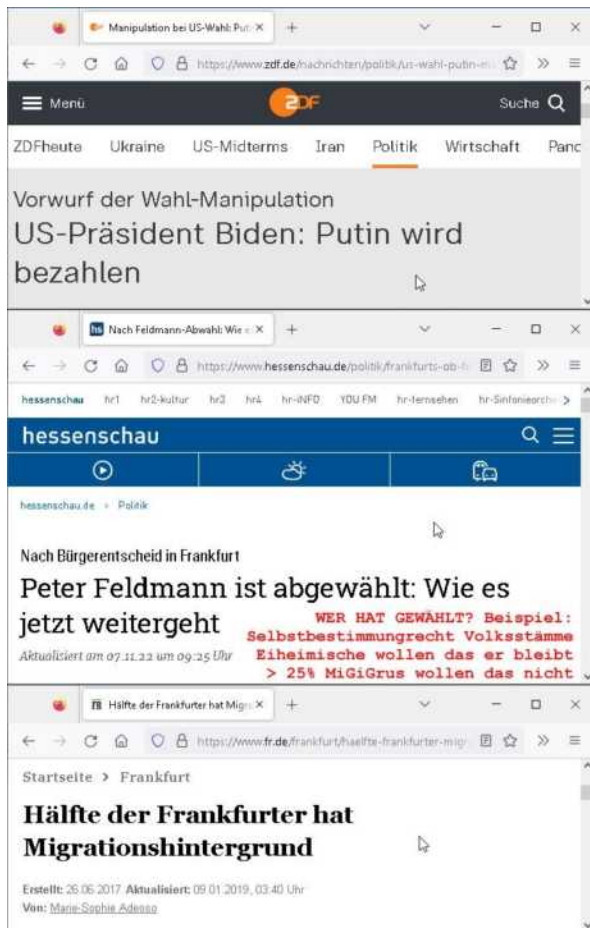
Manipulation bei US-Wahl: Put ×
+
https://www.zdf.de/nachrichten/politik/us-wahl-putin-m
Menü
ZDF
Suche
ZDFheute Ukraine US-Midterms Iran Politik Wirtschaft Panc

Vorwurf der Wahl-Manipulation
US-Präsident Biden: Putin wird bezahlen

Nach Feldmann-Abwahl: Wie e ×
+
https://www.hessenschau.de/politik/frankfurts-ob-f
hessenschau hr1 hr2-kultur hr3 hr4 hr-iNFO YOU FM hr-fernsehen hr-Sinfonieorche >
hessenschau

hessenschau.de > Politik

Nach Bürgerentscheid in Frankfurt
Peter Feldmann ist abgewählt: Wie es jetzt weitergeht
Aktualisiert am 07.11.22 um 09:25 Uhr

WER HAT GEWÄHLT? Beispiel:
Selbstbestimmungrecht Volksstämme
Eiheimische wollen das er bleibt
> 25% MiGiGrus wollen das nicht

Hälfte der Frankfurter hat Migr ×
+
https://www.fr.de/frankfurt/haelfte-frankfurter-migr
Startseite > Frankfurt
Hälfte der Frankfurter hat Migrationshintergrund
Erstellt: 26.06.2017 Aktualisiert: 09.01.2019, 03:40 Uhr
Von: Marie-Sophie Adeoso